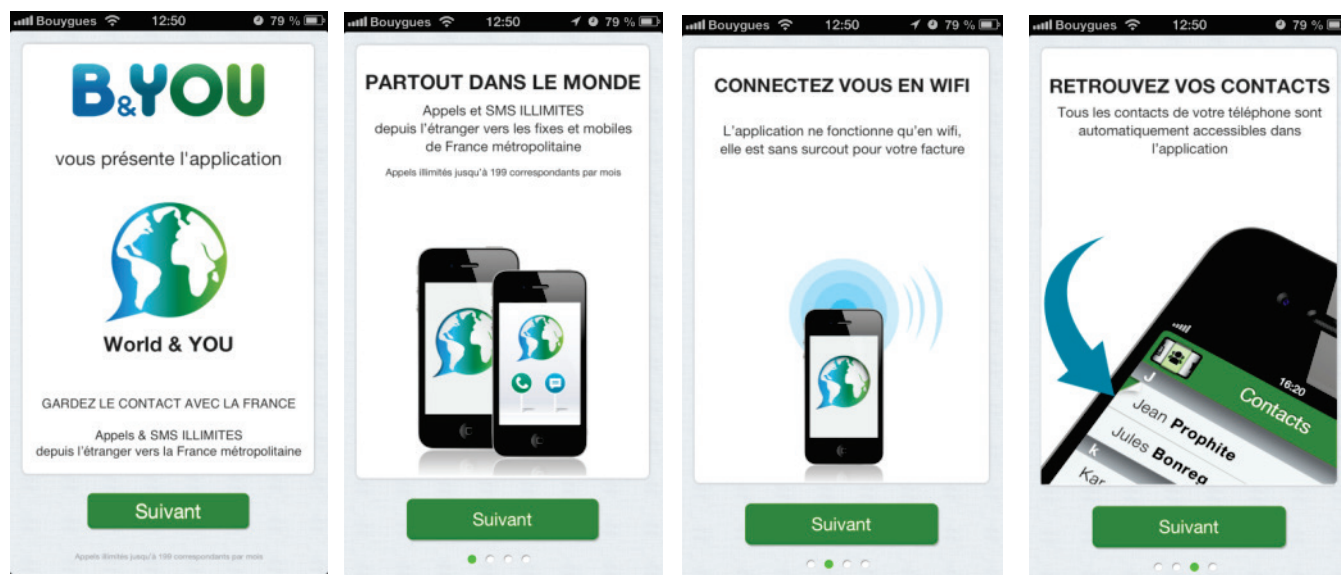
Bouygues 12:50 79 %

B&YOU

vous présente l'application

World & YOU

GARDEZ LE CONTACT AVEC LA FRANCE

Appels & SMS ILLIMITES depuis l'étranger vers la France métropolitaine

Suivant

Appels illimités jusqu'à 199 correspondants par mois

Bouygues 12:50 79 %

PARTOUT DANS LE MONDE

Appels et SMS ILLIMITES depuis l'étranger vers les fixes et mobiles de France métropolitaine

Appels illimités jusqu'à 199 correspondants par mois

Suivant

Bouygues 12:50 79 %

CONNECTEZ VOUS EN WIFI

L'application ne fonctionne qu'en wifi, elle est sans surcout pour votre facture

Suivant

Bouygues 12:50 79 %

RETROUVEZ VOS CONTACTS

Tous les contacts de votre téléphone sont automatiquement accessibles dans l'application

18:20

Contacts

J

Jean Prophite

Jules Bonreg

K

Kar

Suivant